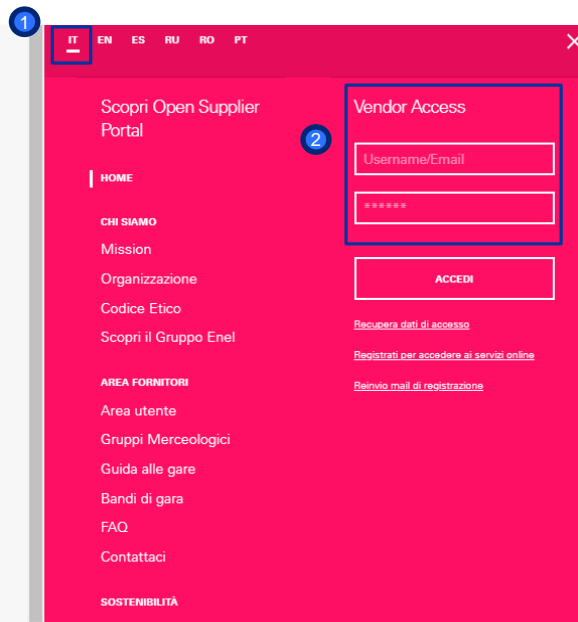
1

IT EN ES RU RO PT

Scopri Open Supplier Portal

HOME

CHI SIAMO

Mission

Organizzazione

Codice Etico

Scopri il Gruppo Enel

AREA FORNITORI

Area utente

Gruppi Merceologici

Guida alle gare

Bandi di gara

FAQ

Contattaci

SOSTENIBILITÀ

Vendor Access

2

Username/Email

******

ACCEDI

Recupera dati di accesso

Registrati per accedere ai servizi online

Reinvio mail di registrazione